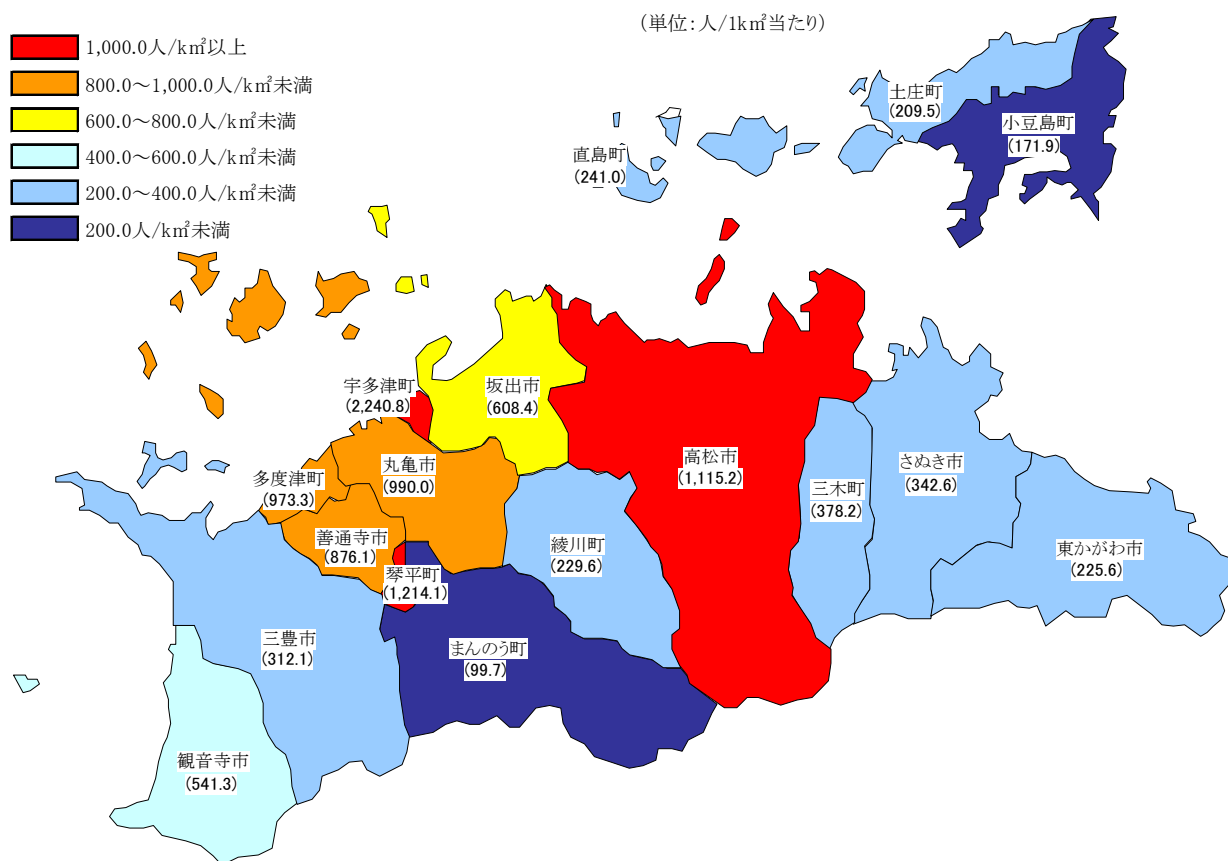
（単位：人/1k㎡当たり）

1,000.0人/k㎡以上
800.0～1,000.0人/k㎡未満
600.0～800.0人/k㎡未満
400.0～600.0人/k㎡未満
200.0～400.0人/k㎡未満
200.0人/k㎡未満

土庄町
(209.5)
小豆島町
(171.9)
直島町
(241.0)
宇多津町
(2,240.8)
坂出市
(608.4)
高松市
(1,115.2)
丸亀市
(990.0)
多度津町
(973.3)
三木町
(378.2)
さぬき市
(342.6)
善通寺市
(876.1)
綾川町
(229.6)
東かがわ市
(225.6)
琴平町
(1,214.1)
三豊市
(312.1)
まんのう町
(99.7)
観音寺市
(541.3)